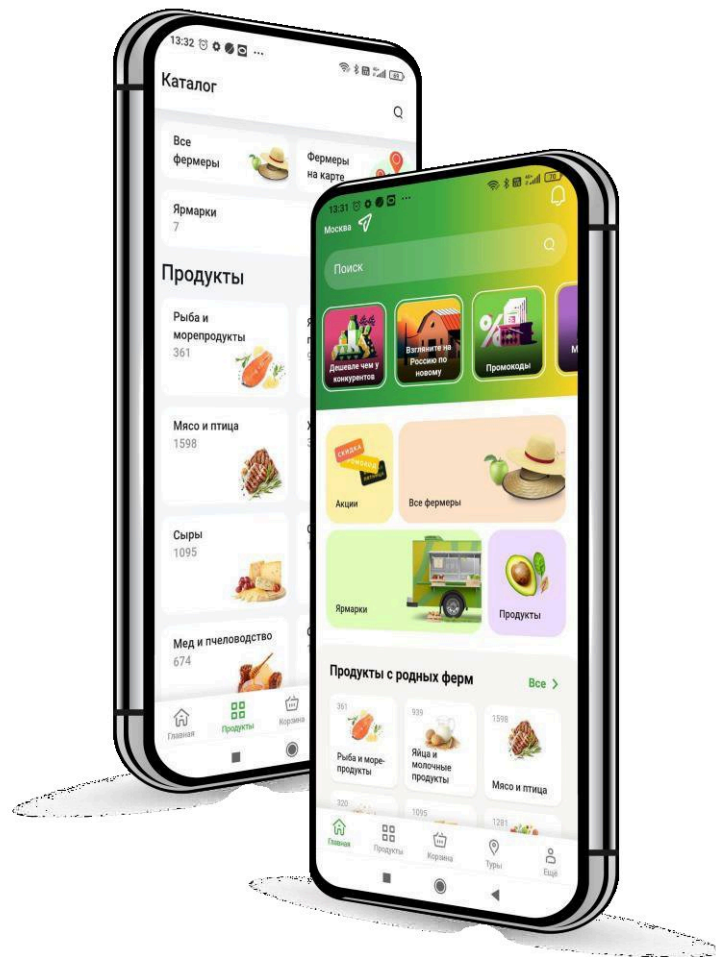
13:32 ...

Каталог

Все фермеры

Фермеры на карте

Ярмарки
7

Продукты

Рыба и морепродукты
361

Мясо и птица
1598

Сыры
1095

Мед и пчеловодство
674

Главная
Продукты
Корзина

13:31 ...

Москва

Поиск

Дешевле чем у конкурентов

Взгляните на Россию по новому

Промокоды

Акции

Все фермеры

Ярмарки

Продукты

Продукты с родных ферм

Все >

361
Рыба и морепродукты

939
Яйца и молочные продукты

1598
Мясо и птица

320

1095

1281

Главная
Продукты
Корзина
Туры
Ещё